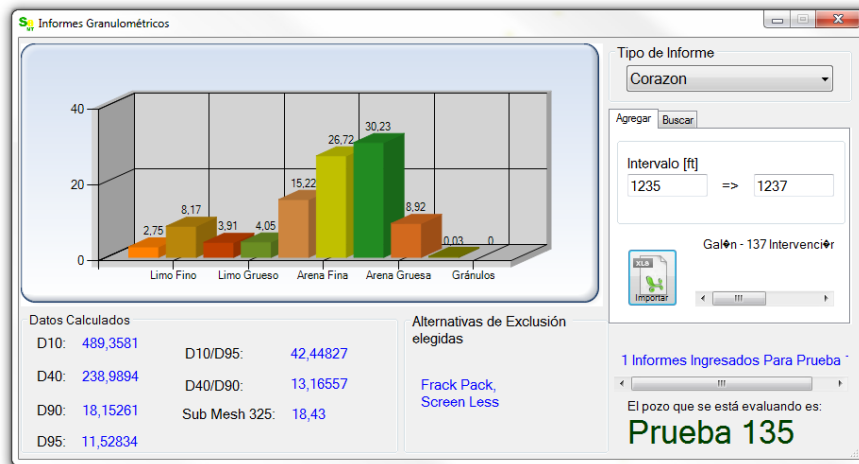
Informes Granulométricos

40
20
0

2,75
8,17
3,91
4,05
15,22
26,72
30,23
8,92
0,03
0

Limo Fino
Limo Grueso
Arena Fina
Arena Gruesa
Gránulos

Tipo de Informe
Corazon

Agregar
Buscar

Intervalo [ft]
1235
=>
1237

Gal�n - 137 Intervenci�r

XLS
Importar

Datos Calculados
D10: 489,3581
D10/D95: 42,44827
D40: 238,9894
D40/D90: 13,16557
D90: 18,15261
Sub Mesh 325: 18,43
D95: 11,52834

Alternativas de Exclusión elegidas
Frack Pack,
Screen Less

1 Informes Ingresados Para Prueba

El pozo que se está evaluando es:
Prueba 135